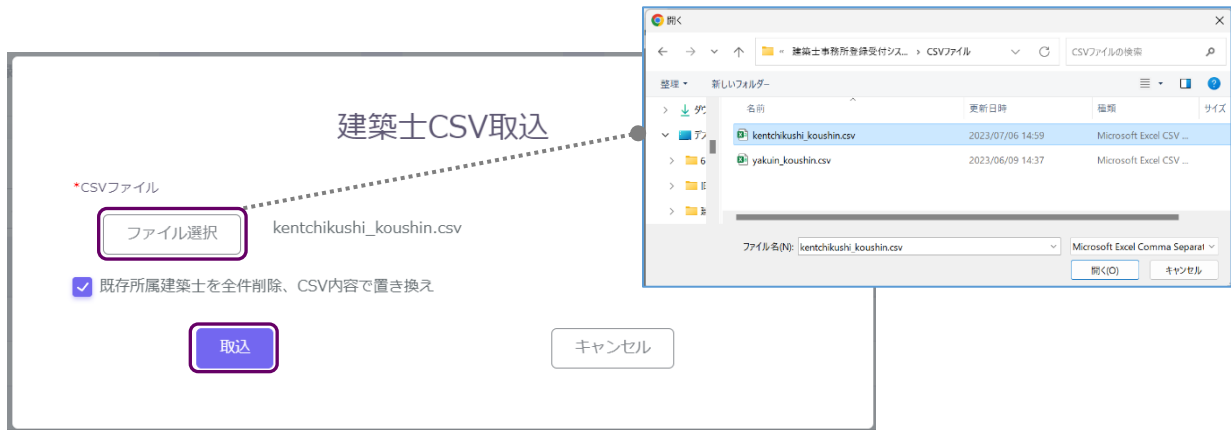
建築士CSV取込

*CSVファイル

ファイル選択 kentchikushi_koushin.csv

既存所属建築士を全件削除、CSV内容で置き換え

取込

キャンセル

開く

« 建築士事務所登録受付シス... › CSVファイル

CSVファイルの検索

整理 ▾ 新しいフォルダー

ダ

デ

6

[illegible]

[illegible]

| 名前 | 更新日時 | 種類 | サイズ |
|---|---|---|---|
| kentchikushi_koushin.csv | 2023/07/06 14:59 | Microsoft Excel CSV ... | |
| yakuin_koushin.csv | 2023/06/09 14:37 | Microsoft Excel CSV ... | |

ファイル名(N): kentchikushi_koushin.csv

Microsoft Excel Comma Separat

開く(O)

キャンセル